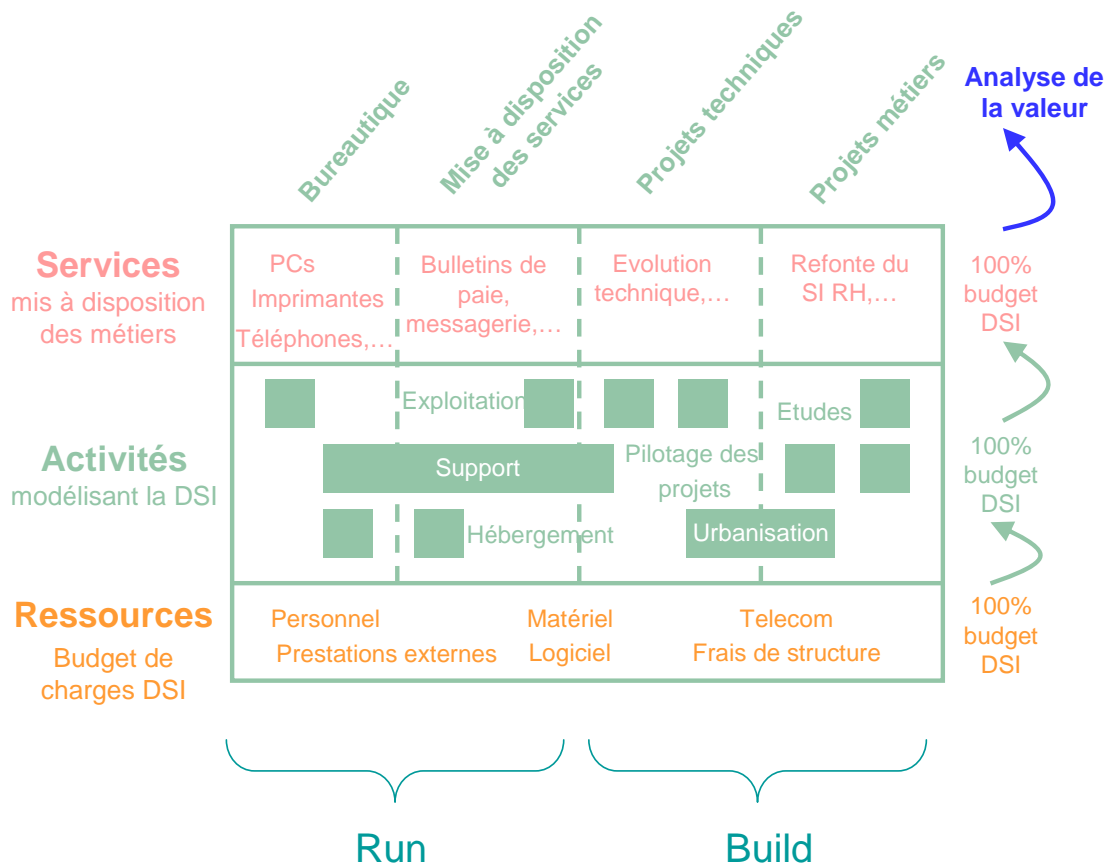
Bureautique

Mise à disposition des services

Projets techniques

Projets métiers

Analyse de la valeur

Services mis à disposition des métiers

PCs Imprimantes Téléphones,…

Bulletins de paie, messagerie,…

Evolution technique,…

Refonte du SI RH,…

100% budget DSI

Activités modélisant la DSI

Exploitation

Etudes

Support

Pilotage des projets

Hébergement

Urbanisation

100% budget DSI

Ressources Budget de charges DSI

Personnel

Prestations externes

Matériel

Logiciel

Telecom

Frais de structure

100% budget DSI

Run

Build